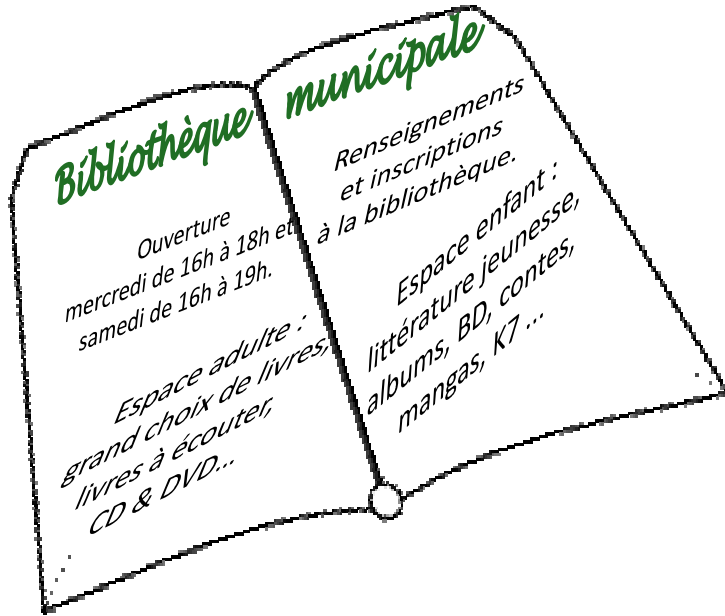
Bibliothèque municipale

Ouverture
mercredi de 16h à 18h et
samedi de 16h à 19h.

Espace adulte :
grand choix de livres,
livres à écouter,
CD & DVD...

Renseignements
et inscriptions
à la bibliothèque.

Espace enfant :
littérature jeunesse,
albums, BD, contes,
mangas, K7 ...